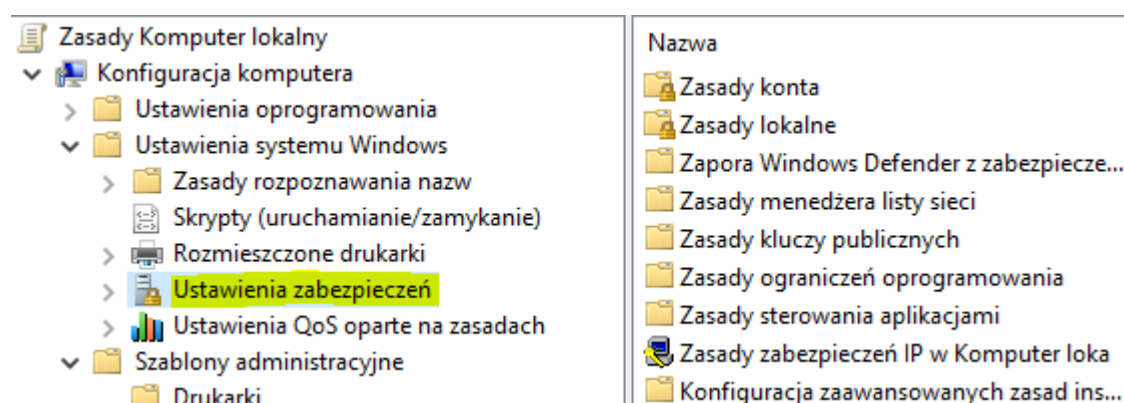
Zasady Komputer lokalny
Konfiguracja komputera
Ustawienia oprogramowania
Ustawienia systemu Windows
Zasady rozpoznawania nazw
Skrypty (uruchamianie/zamykanie)
Rozmieszczone drukarki
Ustawienia zabezpieczeń
Ustawienia QoS oparte na zasadach
Szablony administracyjne
Drukarki

Nazwa
Zasady konta
Zasady lokalne
Zapora Windows Defender z zabezpiecze...
Zasady menedżera listy sieci
Zasady kluczy publicznych
Zasady ograniczeń oprogramowania
Zasady sterowania aplikacjami
Zasady zabezpieczeń IP w Komputer loka
Konfiguracja zaawansowanych zasad ins...